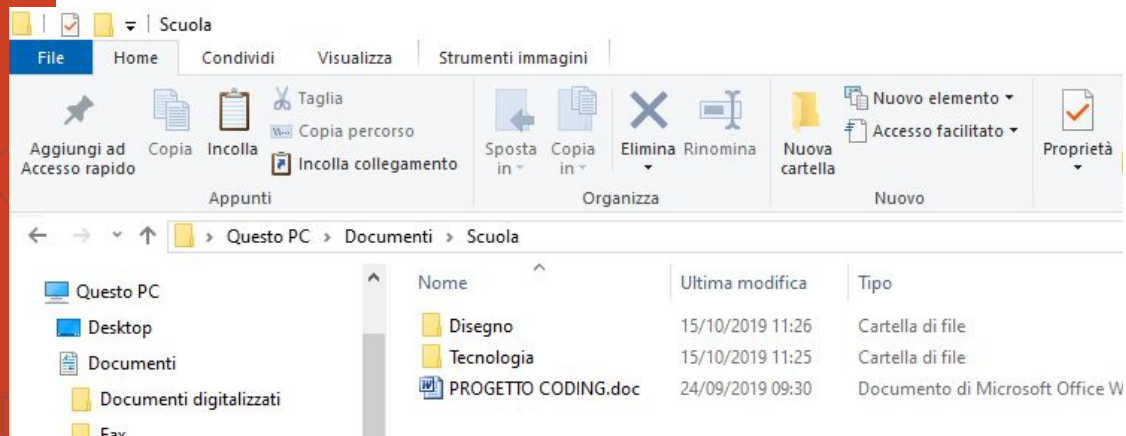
Scuola

File Home Condividi Visualizza Strumenti immagini

Aggiungi ad Accesso rapido Copia Incolla Taglia Copia percorso Incolla collegamento

Appunti

Sposta in Copia in Elimina Rinomina

Organizza

Nuova cartella Nuovo elemento Accesso facilitato

Nuovo

Proprietà

Questo PC > Documenti > Scuola

Questo PC
Desktop
Documenti
Documenti digitalizzati
Fax

| Nome | Ultima modifica | Tipo |
|---|---|---|
| Disegno | 15/10/2019 11:26 | Cartella di file |
| Tecnologia | 15/10/2019 11:25 | Cartella di file |
| PROGETTO CODING.doc | 24/09/2019 09:30 | Documento di Microsoft Office W |